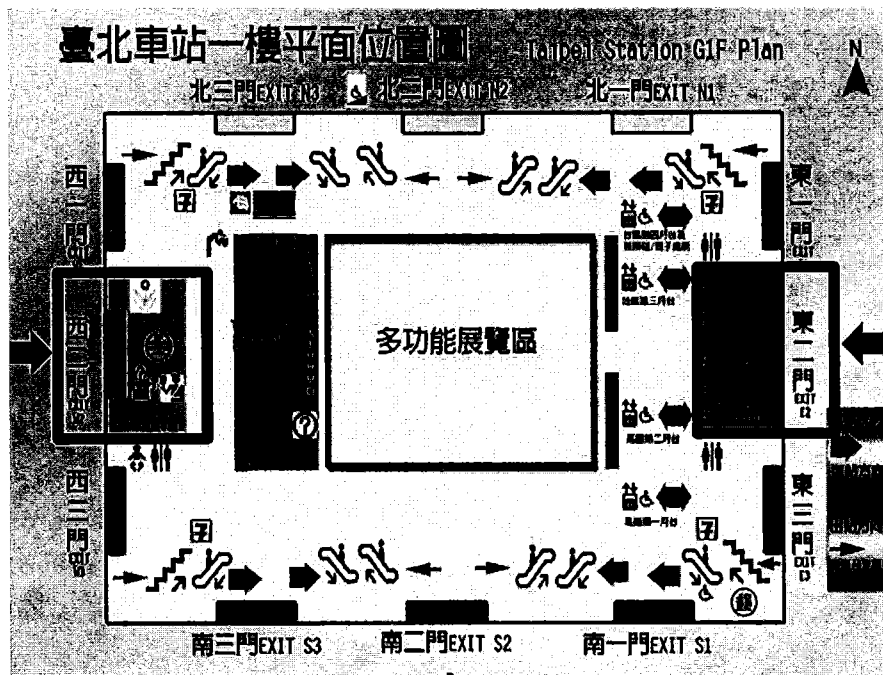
臺北車站一樓平面位置圖 Taipei Station G1F Plan

N

北三門EXIT N3 北二門EXIT N2 北一門EXIT N1

西一門 EXIT

西二門 EXIT W2

西三門 EXIT

東一門 EXIT

東二門 EXIT E2

東三門 EXIT E3

多功能展覽區

台鐵售票/台高鐵售票處 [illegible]

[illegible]第三月台

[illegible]第二月台

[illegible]第一月台

南三門EXIT S3 南二門EXIT S2 南一門EXIT S1